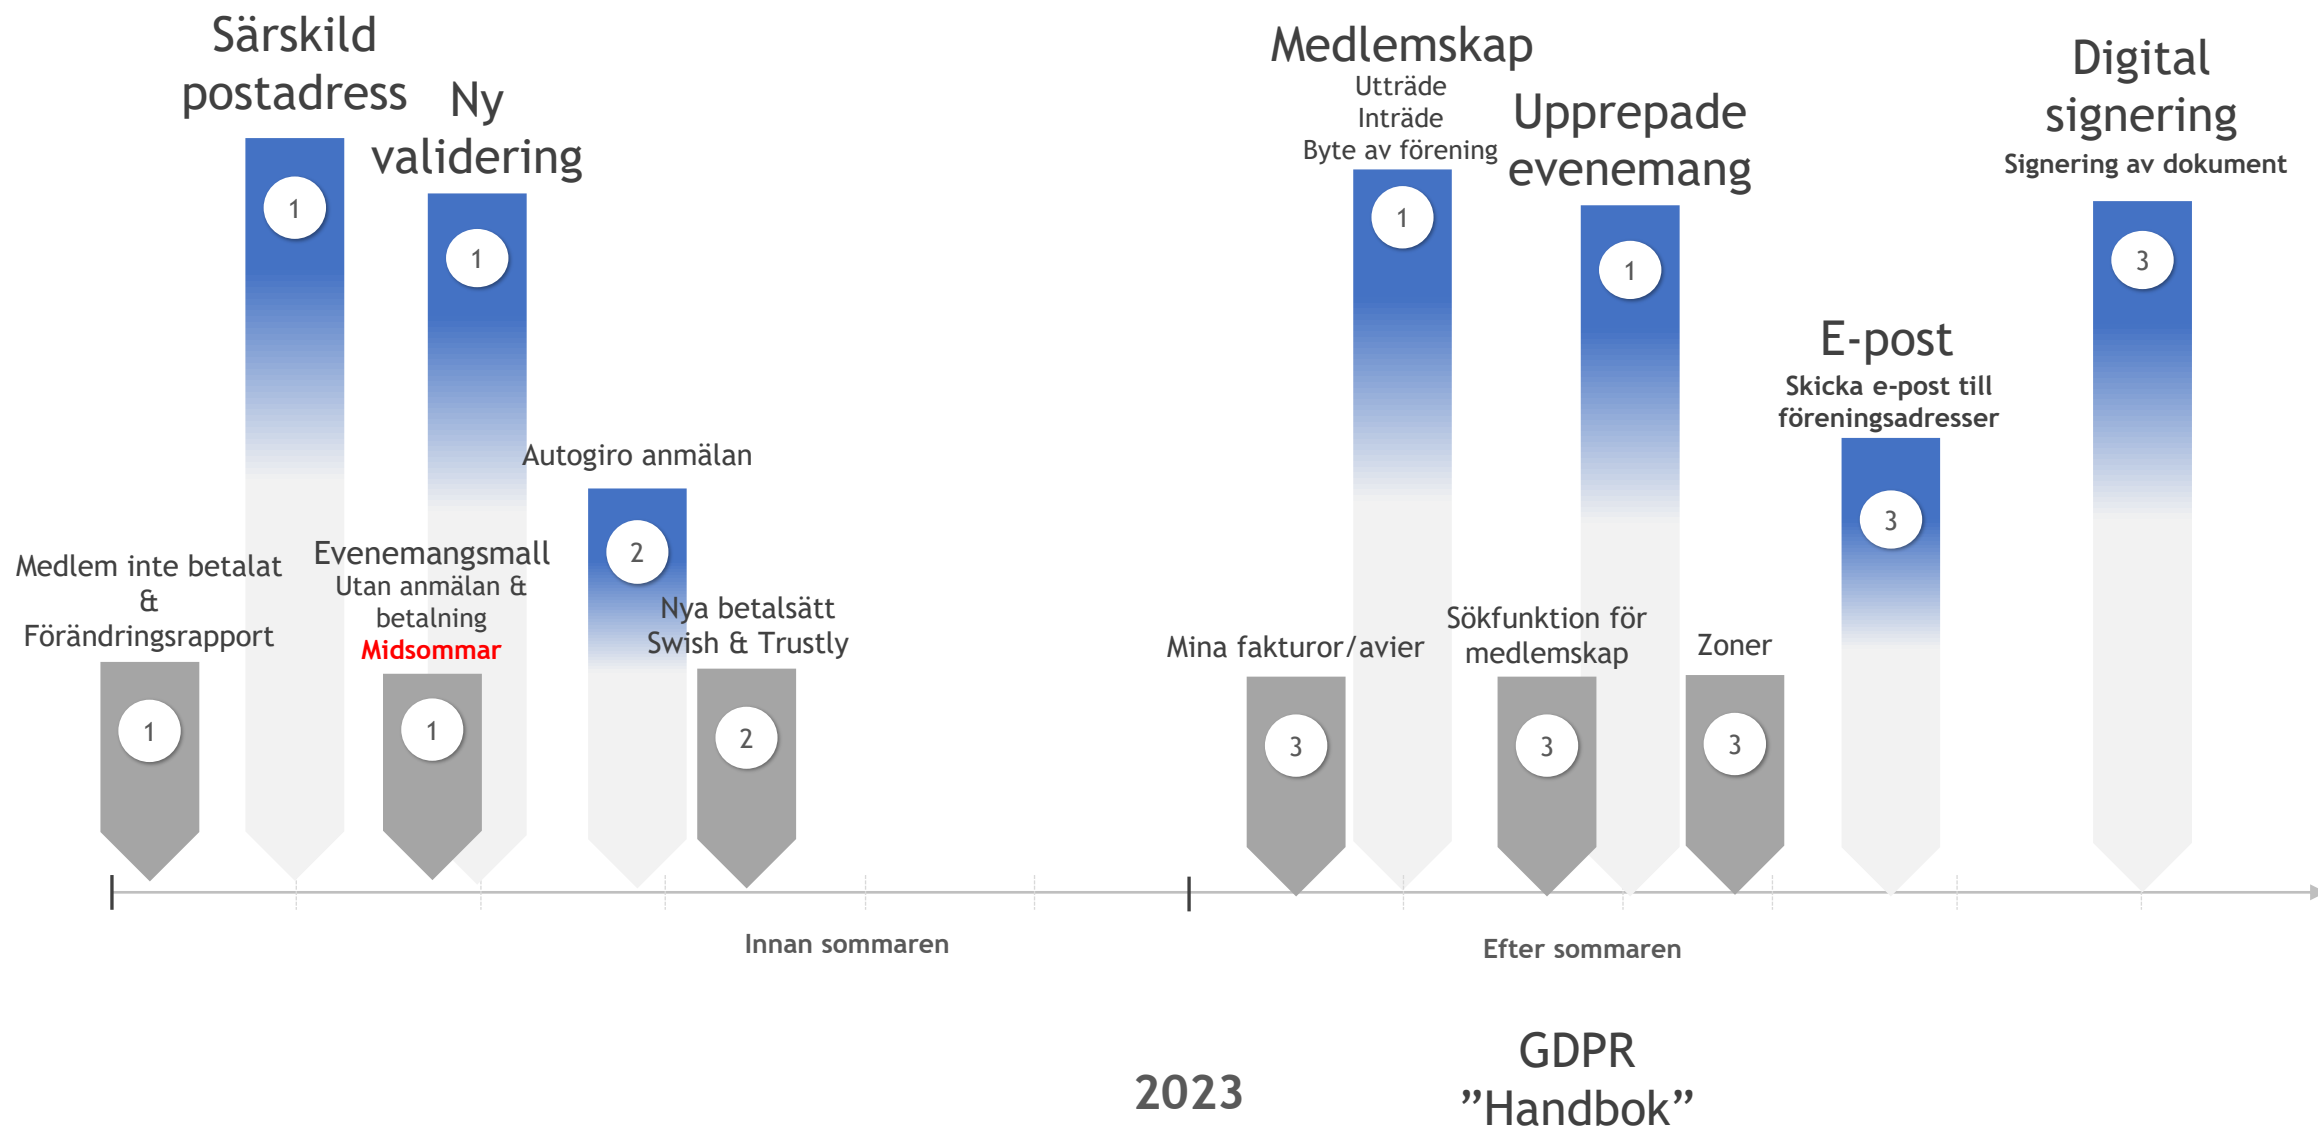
Särskild postadress

1

Ny validering

1

Autogiro anmälan

2

Medlem inte betalat & Förändringsrapport

1

Evenemangsmall
Utan anmälan & betalning
Midsommar

1

Nya betalsätt
Swish & Trustly

2

Medlemskap
Utträde
Inträde
Byte av förening

1

Upprepade evenemang

1

E-post
Skicka e-post till föreningsadresser

3

Digital signering
Signering av dokument

3

Mina fakturor/avier

3

Sökfunktion för medlemskap

3

Zoner

3

Innan sommaren

Efter sommaren

2023

GDPR
”Handbok”